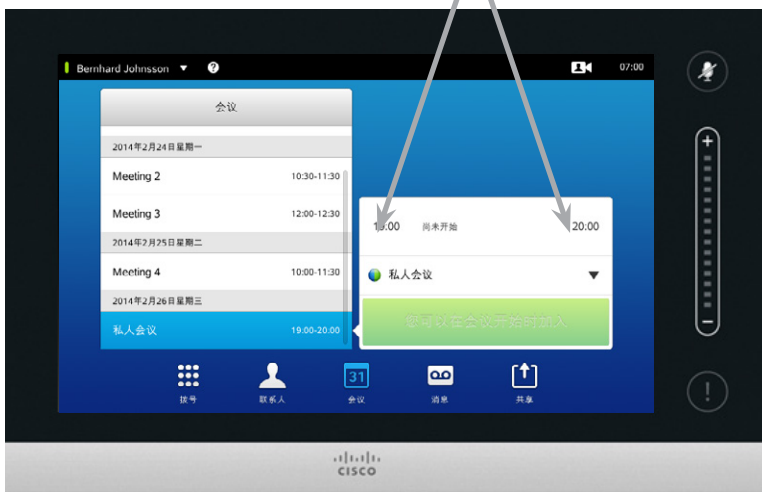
Bernhard Johnsson
07:00

会议

2014年2月24日星期一
Meeting 2 10:30-11:30
Meeting 3 12:00-12:30
2014年2月25日星期二
Meeting 4 10:00-11:30
2014年2月26日星期三
私人会议 19.00-20.00

19.00 尚未开始 20:00
私人会议
您可以在会议开始时加入

拨号
联系人
31
会议
消息
共享

+
−
!

cisco